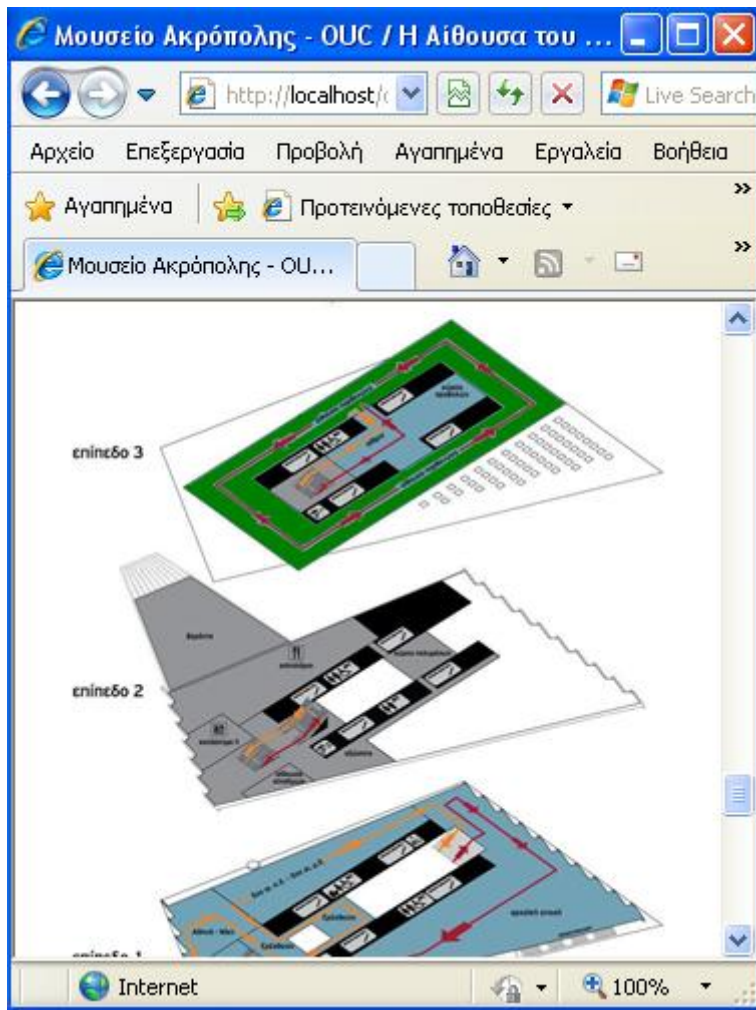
Μουσείο Ακρόπολης - OUC / Η Αίθουσα του ...

http://localhost/

Live Search

Αρχείο Επεξεργασία Προβολή Αγαπημένα Εργαλεία Βοήθεια

Αγαπημένα Προτεινόμενες τοποθεσίες

Μουσείο Ακρόπολης - OU...

επίπεδο 3

επίπεδο 2

επίπεδο 1

Internet

100%